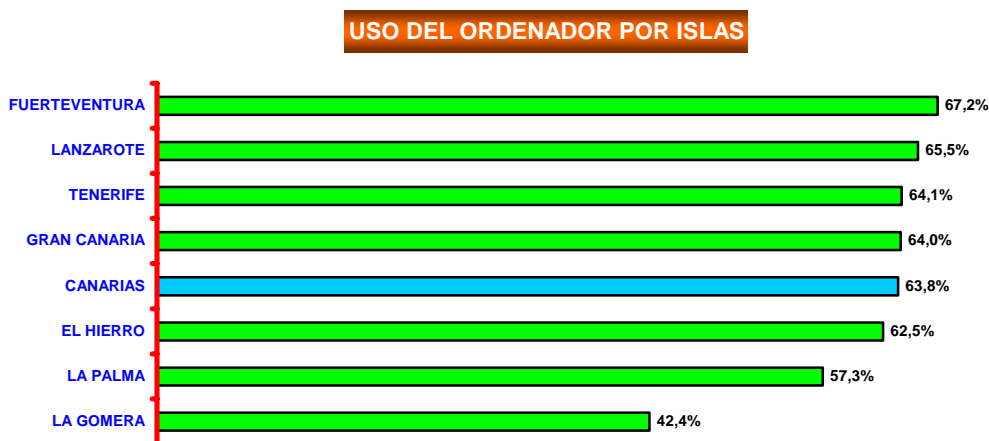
USO DEL ORDENADOR POR ISLAS

| | |
|---|---|
| FUERTEVENTURA | 67,2% |
| LANZAROTE | 65,5% |
| TENERIFE | 64,1% |
| GRAN CANARIA | 64,0% |
| CANARIAS | 63,8% |
| EL HIERRO | 62,5% |
| LA PALMA | 57,3% |
| LA GOMERA | 42,4% |